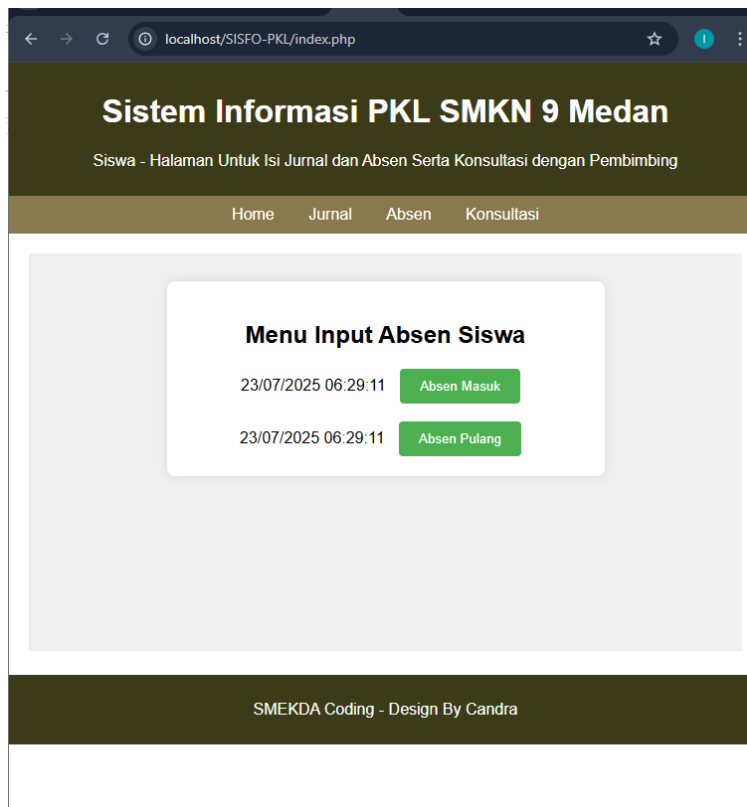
localhost/SISFO-PKL/index.php

I

Sistem Informasi PKL SMKN 9 Medan

Siswa - Halaman Untuk Isi Jurnal dan Absen Serta Konsultasi dengan Pembimbing

Home Jurnal Absen Konsultasi

Menu Input Absen Siswa

23/07/2025 06:29:11 Absen Masuk

23/07/2025 06:29:11 Absen Pulang

SMEKDA Coding - Design By Candra